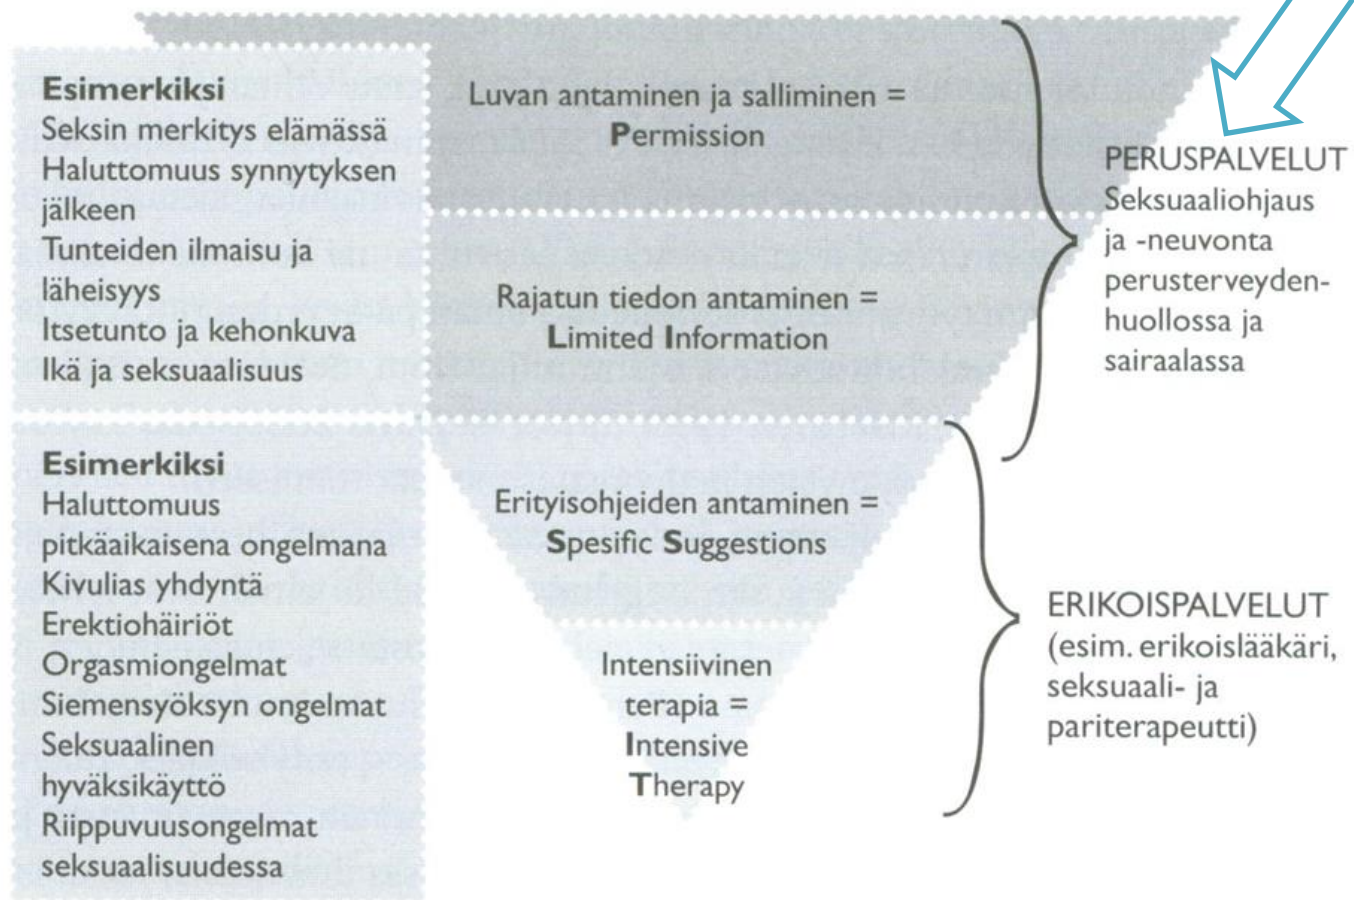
**Esimerkiksi**
Seksin merkitys elämässä
Haluttomuus synnytyksen jälkeen
Tunteiden ilmaisu ja läheisyys
Itsetunto ja kehonkuva
Ikä ja seksuaalisuus

Luvan antaminen ja salliminen = **P**ermission

Rajatun tiedon antaminen = **L**imited **I**nformation

PERUSPALVELUT
Seksuaaliohjaus ja -neuvonta perusterveydenhuollossa ja sairaalassa

**Esimerkiksi**
Haluttomuus pitkäaikaisena ongelmana
Kivulias yhdyntä
Erektiohäiriöt
Orgasmiongelmat
Siemensyöksyn ongelmat
Seksuaalinen hyväksikäyttö
Riippuvuusongelmat seksuaalisuudessa

Erityisohjeiden antaminen = **S**pesific **S**uggestions

Intensiivinen terapia = **I**ntensive **T**herapy

ERIKOISPALVELUT
(esim. erikoislääkäri, seksuaali- ja pariterapeutti)